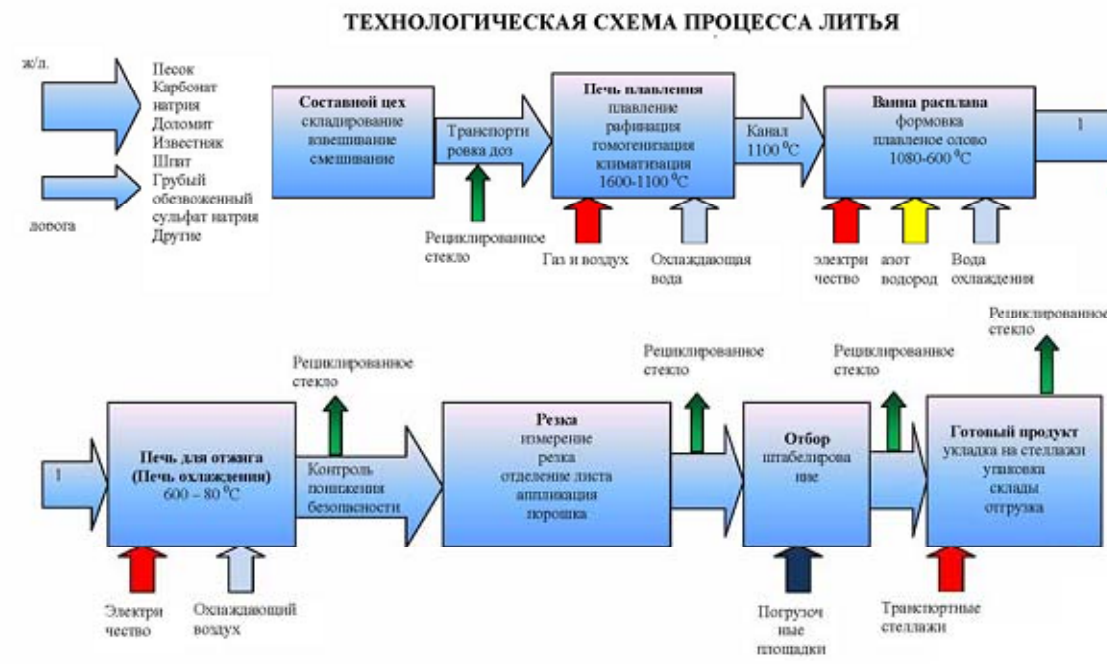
ТЕХНОЛОГИЧЕСКАЯ СХЕМА ПРОЦЕССА ЛИТЬЯ

ж/л.

довога

Песок
Карбонат натрия
Доломит
Известняк
Шпат
Грубый обезвоженный сульфат натрия
Другие

Составной цех
складирование
взвешивание
смешивание

Транспортировка доз

Рециклированное стекло

Печь плавления
плавление
рафинация
гомогенизация
климатизация
1600-1100 $^{0}$C

Газ и воздух

Охлаждающая вода

Канал
1100 $^{0}$C

Ванна расплава
формовка
плавленое олово
1080-600 $^{0}$C

электричество

азот водород

Вода охлаждения

1

1

Печь для отжига
(Печь охлаждения)
600 – 80 $^{0}$C

Электричество

Охлаждающий воздух

Рециклированное стекло

Контроль понижения безопасности

Резка
измерение
резка
отделение листа
аппликация
порошка

Рециклированное стекло

Отбор
штабелирование

Погрузочные площадки

Рециклированное стекло

Готовый продукт
укладка на стелажи
упаковки
склады
отгрузка

Рециклированное стекло

Транспортные стеллажи